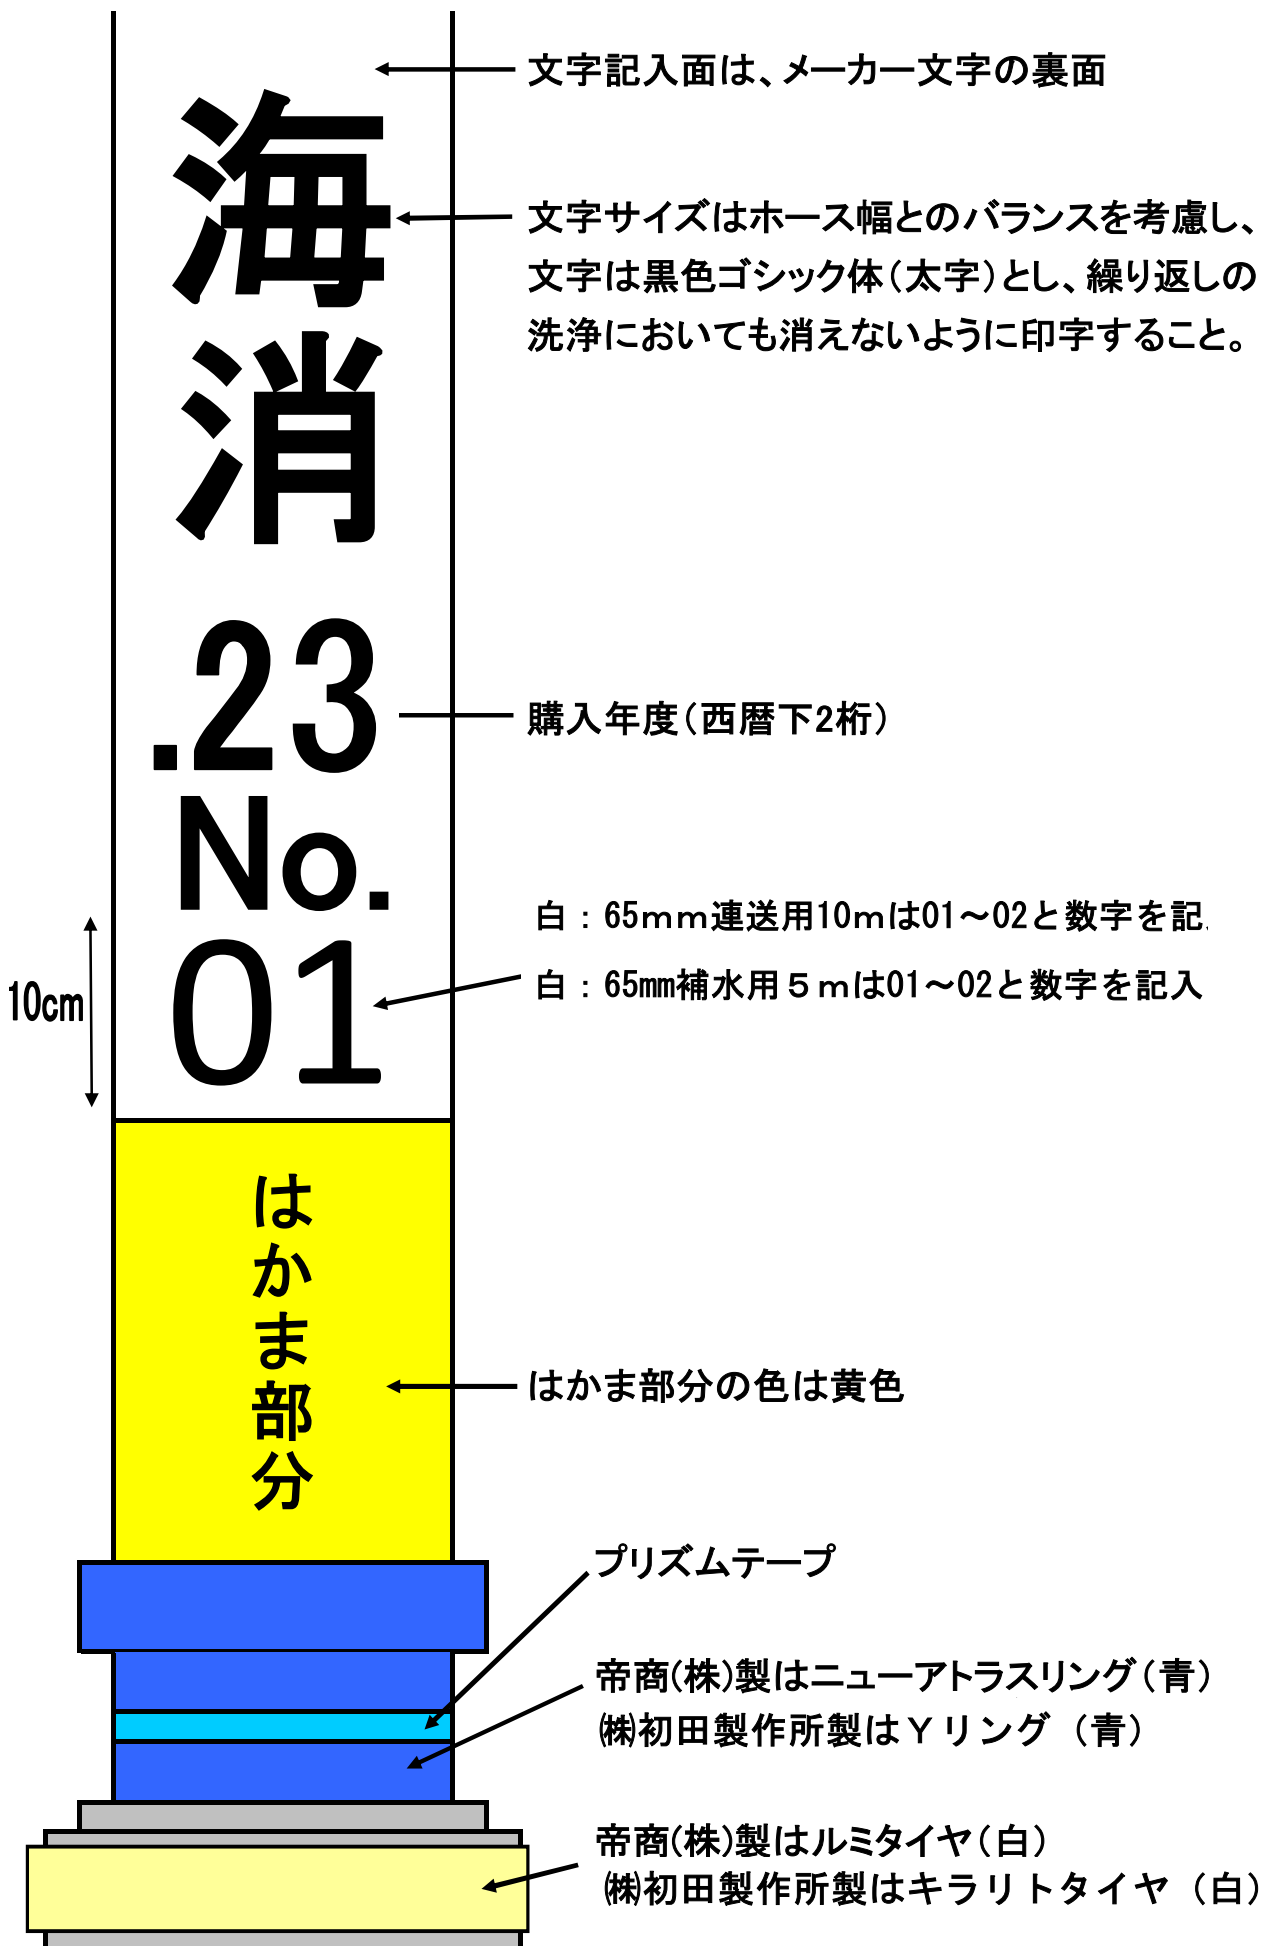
海
消
.23
No.
01

10cm

文字記入面は、メーカー文字の裏面

文字サイズはホース幅とのバランスを考慮し、文字は黒色ゴシック体（太字）とし、繰り返しの洗浄においても消えないように印字すること。

購入年度（西暦下2桁）

白：65mm連送用10mは01～02と数字を記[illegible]

白：65㎜補水用５mは01～02と数字を記入

はかま部分

はかま部分の色は黄色

プリズムテープ

帝商(株)製はニューアトラスリング（青）
㈱初田製作所製はＹリング（青）

帝商(株)製はルミタイヤ（白）
㈱初田製作所製はキラリトタイヤ（白）